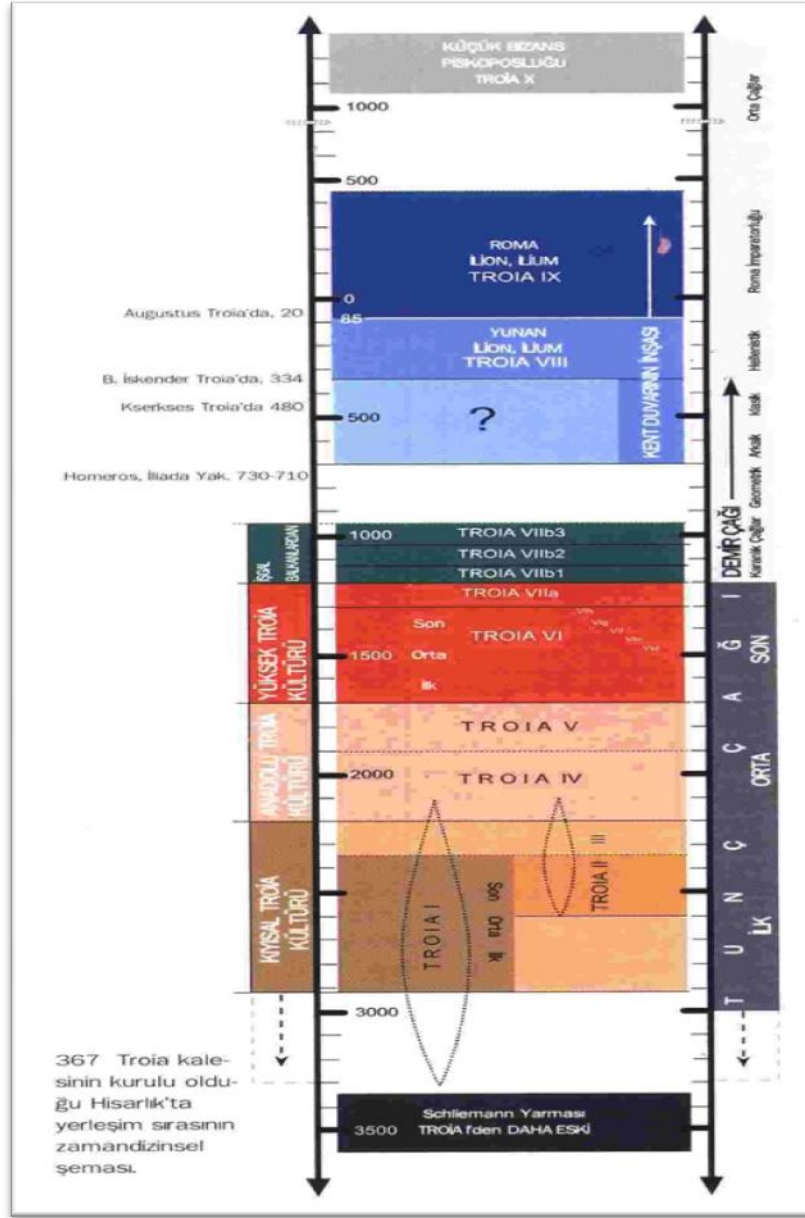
KÜÇÜK BİZANS PİSKOPOSLUĞU TROIA X

1000

Orta Çağlar

500

ROMA
İLION, İLIUM
TROIA IX

Roma İmparatorluğu

0

Augustus Troia'da, 20

85

YUNAN
İLION, İLIUM
TROIA VIII

KENT DUVARININ İNŞASI

Hellenistik

B. İskender Troia'da, 334

Kserkses Troia'da 480

500

?

Klasik

Arkaik

Homeros, İliada Yak. 730-710

Geometrik

Karanlık Çağlar

DEMİR ÇAĞI

BALKANLARDAN İŞGAL

1000

TROIA VIIb3

TROIA VIIb2

TROIA VIIb1

TROIA VIIa

YÜKSEK TROIA KÜLTÜRÜ

Son

TROIA VI

1500

Orta

İlk

SON

TROIA V

ANADOLU TROIA KÜLTÜRÜ

2000

TROIA IV

ORTA

III

KIYISAL TROIA KÜLTÜRÜ

Son

Orta

İlk

TROIA I

TROIA II

İLK

TUNÇ ÇAĞI

3000

367 Troia kalesinin kurulu olduğu Hisarlık'ta yerleşim sırasının zamandizinsel şeması.

Schliemann Yarması
3500 TROIA I'den DAHA ESKİ